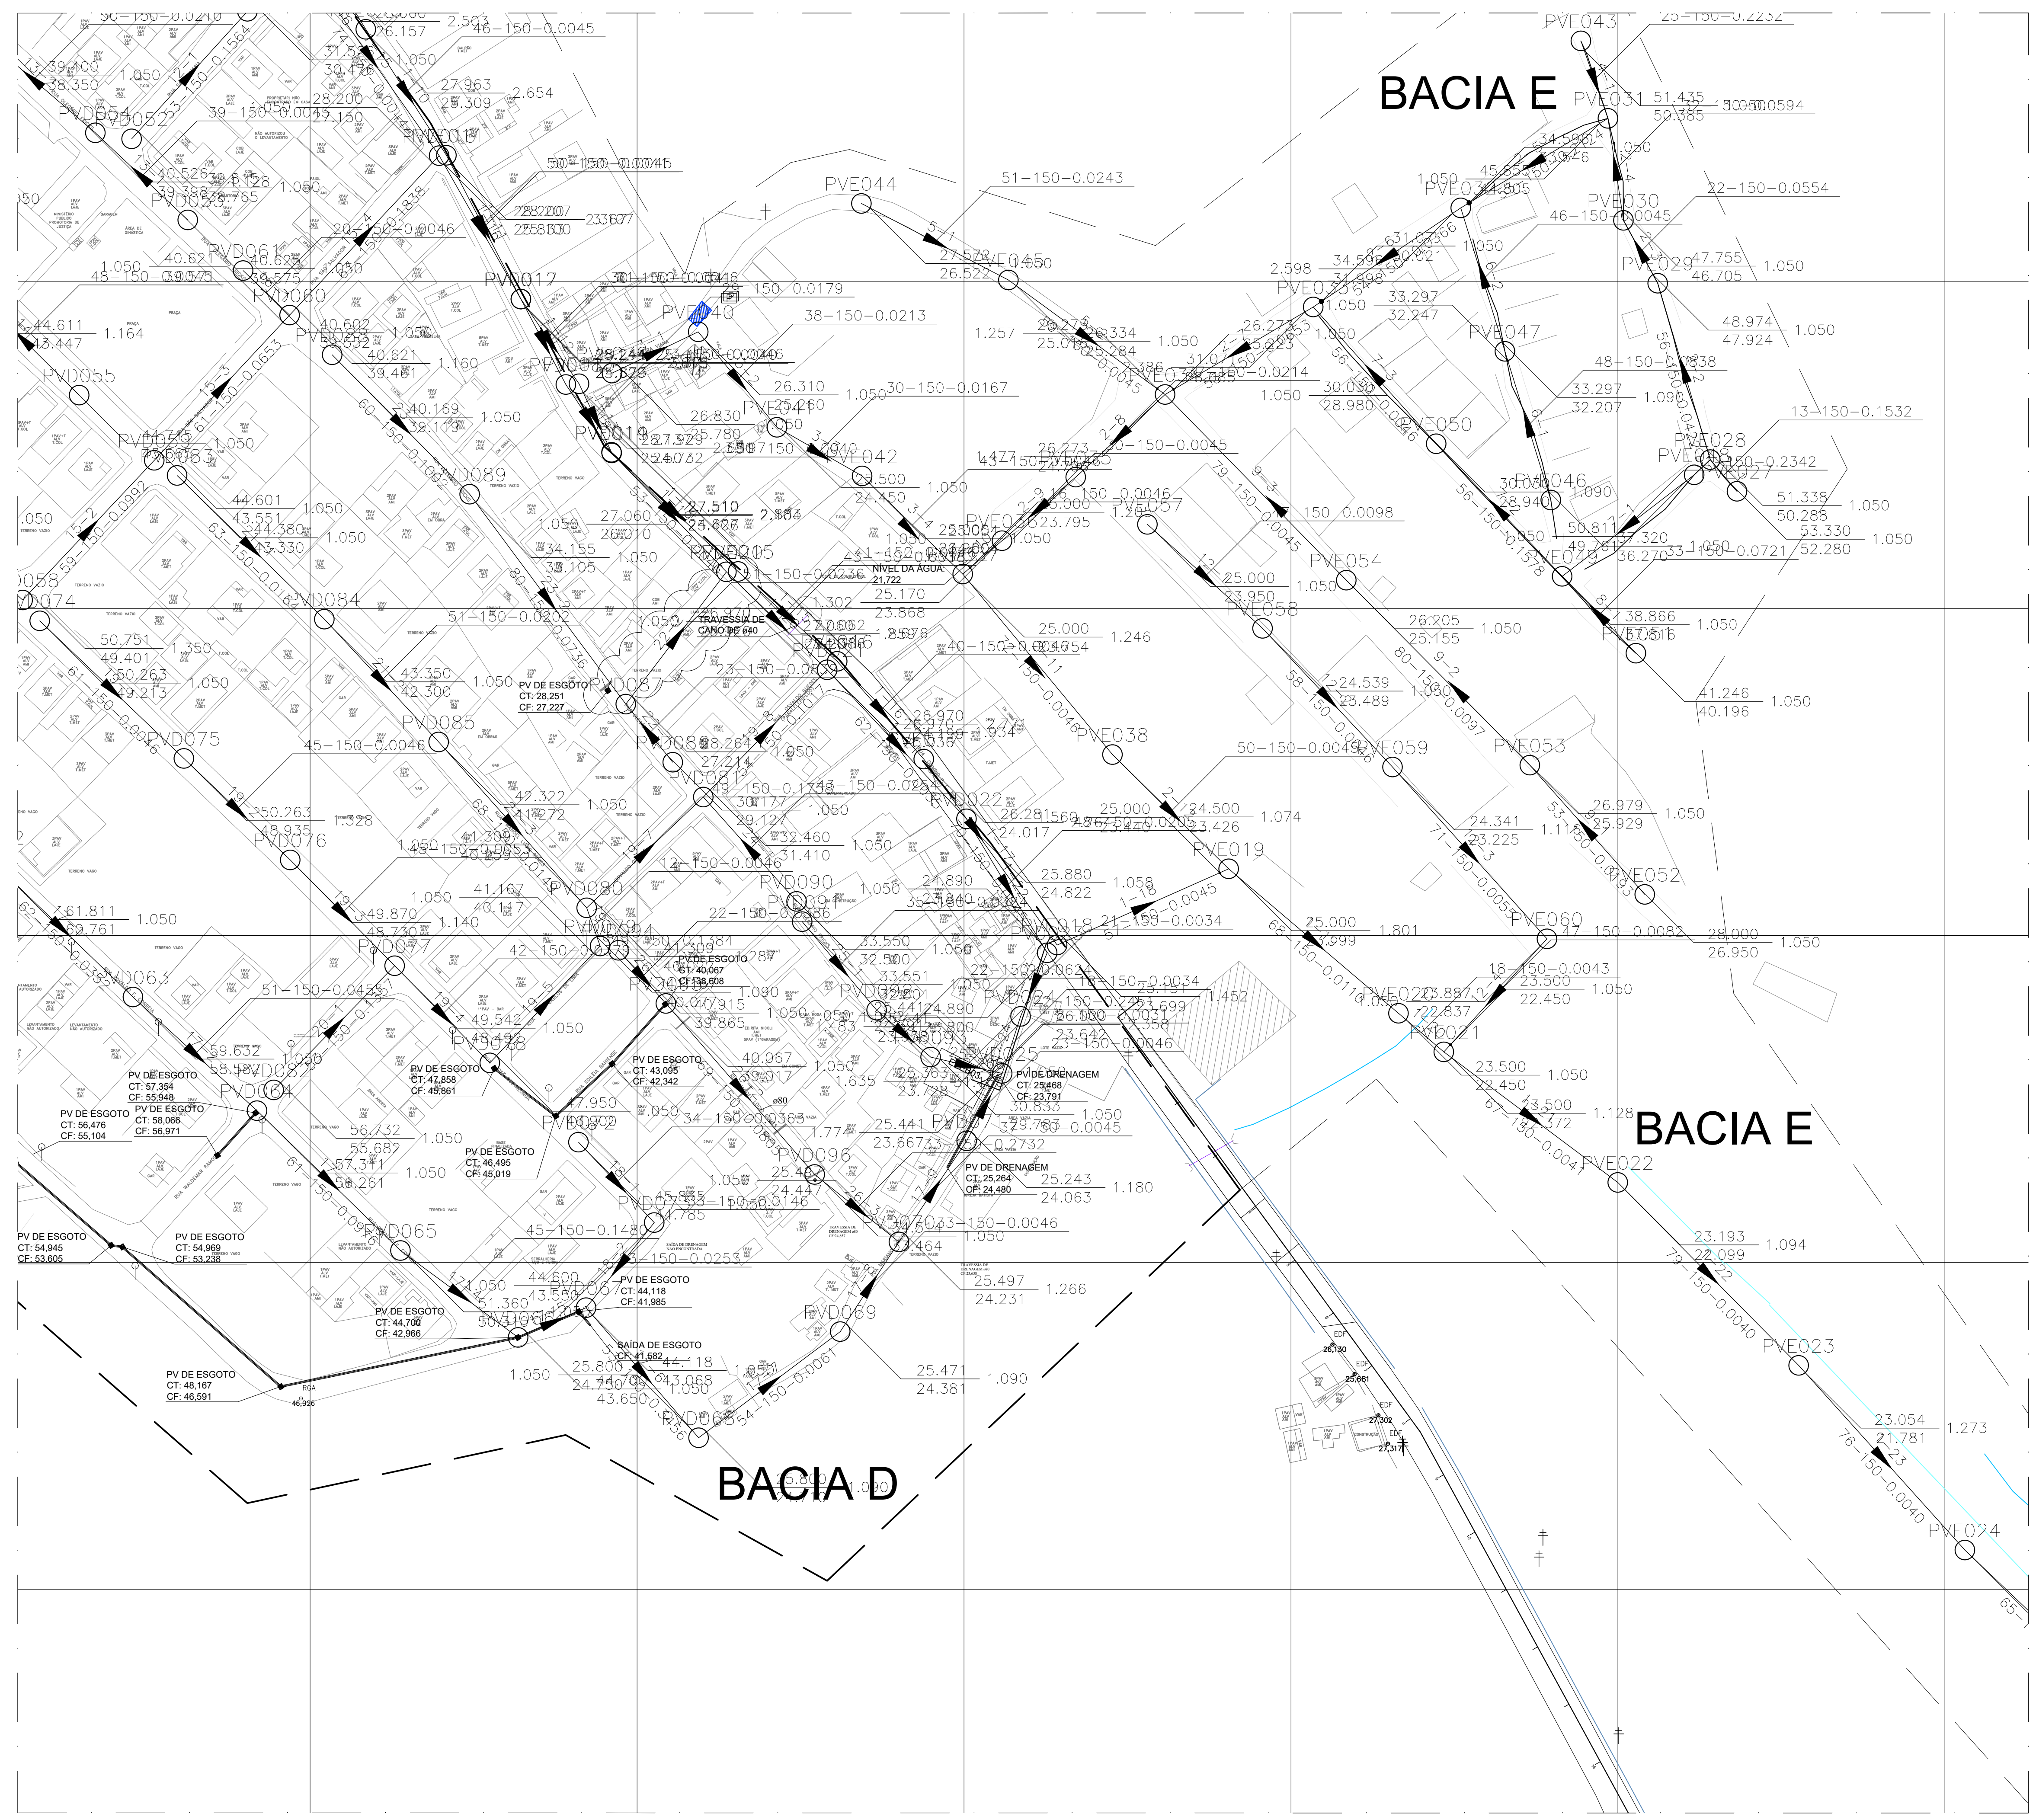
BACIA E

BACIA E

BACIA D

PVE043
25-150-0.2232
PVE031 51.435 50.385
32-150-0.0594
PVE044
51-150-0.0243
PVE030
22-150-0.0554
46-150-0.0045
PVE029 47.755 46.705 1.050
PVE045
27.572 26.522 1.050
PVE032
PVE047
48.974 47.924 1.050
48-150-0.0838
33.297 32.207 1.090
13-150-0.1532
PVE028
PVE050
PVE046
PVE027
51.338 50.288 1.050
53.330 52.280 1.050
33-150-0.0721
PVE049
38.866 1.050
41.246 40.196 1.050
PVE054
PVE057
PVE058
PVE053
PVE059
PVE038
PVE019
PVE052
PVE060
47-150-0.0082
28.000 26.950 1.050
18-150-0.0043
23.500 22.450 1.050
PVE020
PVE021
23.500 22.450 1.050
PVE022
23.193 22.099 1.094
PVE023
23.054 21.781 1.273
PVE024
PVE040
38-150-0.0213
PVE041
PVE042
30-150-0.0167
PVE012
PVE011
PVE019
PVE016
PVD052
PVD054
PVD053
PVD061
PVD060
PVD055
PVD083
PVD089
PVD084
PVD085
PVD087
PVD088
PVD081
PVD075
PVD076
PVD074
PVD077
PVD063
PVD064
PVD080
PVD090
PVD082
PVD096
PVD065
PVD067
PVD069
PVD068
PVD022
PVD018
PVD024
PVD205
PV DE ESGOTO CT: 28,251 CF: 27,227
TRAVESSIA DE CANO DE 640
NÍVEL DA ÁGUA: 21,722
PV DE ESGOTO CT: 40,067 CF: 38,608
PV DE ESGOTO CT: 43,095 CF: 42,342
PV DE ESGOTO CT: 47,858 CF: 45,861
PV DE ESGOTO CT: 57,354 CF: 55,948
PV DE ESGOTO CT: 58,066 CF: 56,971
PV DE ESGOTO CT: 56,476 CF: 55,104
PV DE ESGOTO CT: 46,495 CF: 45,019
PV DE ESGOTO CT: 54,945 CF: 53,605
PV DE ESGOTO CT: 54,969 CF: 53,238
PV DE ESGOTO CT: 44,700 CF: 42,966
PV DE ESGOTO CT: 44,118 CF: 41,985
SAÍDA DE ESGOTO CF: 41,682
PV DE ESGOTO CT: 48,167 CF: 46,591
PV DE DRENAGEM CT: 25,468 CF: 23,791
PV DE DRENAGEM CT: 25,264 CF: 24,480
25.497 24.231 1.266
25.471 24.381 1.090
25.243 24.063 1.180
33-150-0.0046
45-150-0.1480
13-150-0.0253
54-150-0.0061
51-150-0.0202
45-150-0.0046
51-150-0.0455
50-150-0.0045
50-150-0.0049
60-150-0.1067
63-150-0.0161